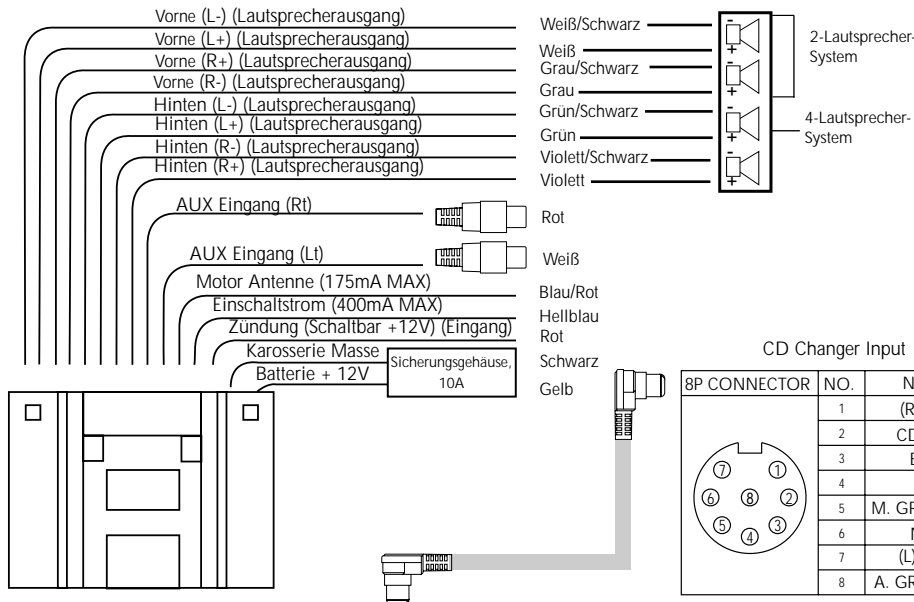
Vorne (L-) (Lautsprecherausgang)
Vorne (L+) (Lautsprecherausgang)
Vorne (R+) (Lautsprecherausgang)
Vorne (R-) (Lautsprecherausgang)
Hinten (L-) (Lautsprecherausgang)
Hinten (L+) (Lautsprecherausgang)
Hinten (R-) (Lautsprecherausgang)
Hinten (R+) (Lautsprecherausgang)

Weiß/Schwarz
Weiß
Grau/Schwarz
Grau
Grün/Schwarz
Grün
Violett/Schwarz
Violett

2-Lautsprecher-System
4-Lautsprecher-System

AUX Eingang (Rt)
Rot
AUX Eingang (Lt)
Weiß

Motor Antenne (175mA MAX)
Blau/Rot
Einschaltstrom (400mA MAX)
Hellblau
Zündung (Schaltbar +12V) (Eingang)
Rot
Karosserie Masse
Schwarz
Batterie + 12V
Sicherungsgehäuse, 10A
Gelb

CD Changer Input

| 8P CONNECTOR | NO. | N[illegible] |
|---|---|---|
| | 1 | (R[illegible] |
| | 2 | CD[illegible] |
| | 3 | B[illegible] |
| | 4 | |
| | 5 | M. GR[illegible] |
| | 6 | N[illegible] |
| | 7 | (L)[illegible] |
| | 8 | A. GR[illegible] |

⑦ ① ⑥ ⑧ ② ⑤ ④ ③